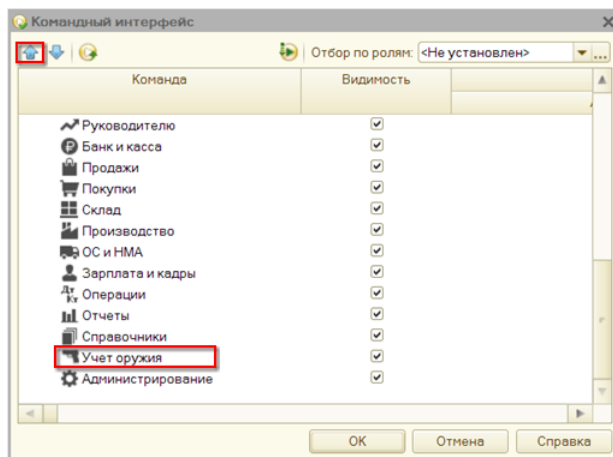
Командный интерфейс

Отбор по ролям: <Не установлен>

| Команда | Видимость |
|---|---|
| Руководителю | ☑ |
| Банк и касса | ☑ |
| Продажи | ☑ |
| Покупки | ☑ |
| Склад | ☑ |
| Производство | ☑ |
| ОС и НМА | ☑ |
| Зарплата и кадры | ☑ |
| Операции | ☑ |
| Отчеты | ☑ |
| Справочники | ☑ |
| Учет оружия | ☑ |
| Администрирование | ☑ |

OK Отмена Справка